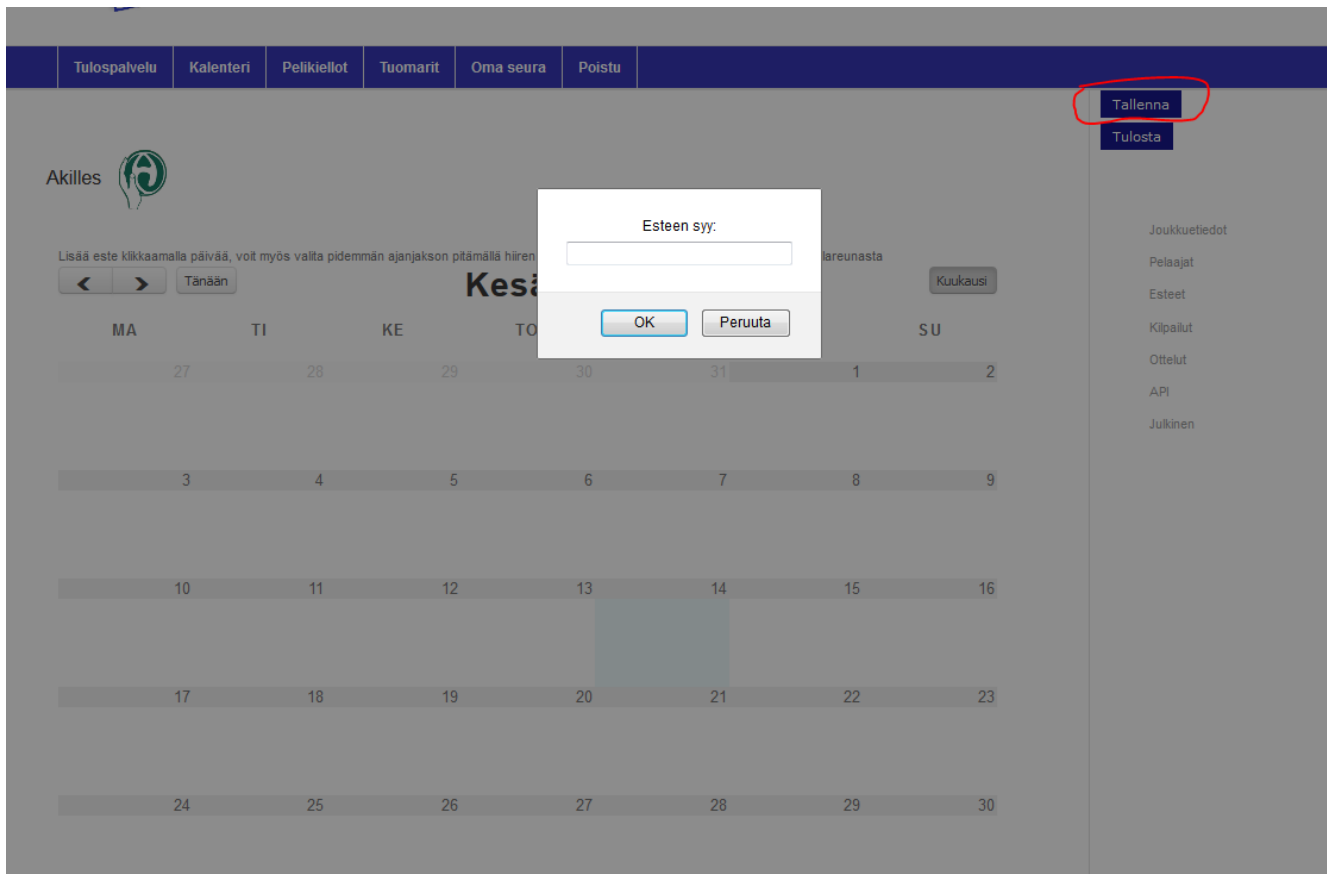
Tulospalvelu | Kalenteri | Pelikiellot | Tuomarit | Oma seura | Poistu

Tallenna
Tulosta

Akilles

Lisää este klikkaamalla päivää, voit myös valita pidemmän ajanjakson pitämällä hiiren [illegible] lareunasta

Tänään

Kesä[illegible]

Kuukausi

Esteen syy:

OK Peruuta

| MA | TI | KE | TO | | | SU |
|---|---|---|---|---|---|---|
| 27 | 28 | 29 | 30 | 31 | 1 | 2 |
| 3 | 4 | 5 | 6 | 7 | 8 | 9 |
| 10 | 11 | 12 | 13 | 14 | 15 | 16 |
| 17 | 18 | 19 | 20 | 21 | 22 | 23 |
| 24 | 25 | 26 | 27 | 28 | 29 | 30 |

Joukkuetiedot
Pelaajat
Esteet
Kilpailut
Ottelut
API
Julkinen